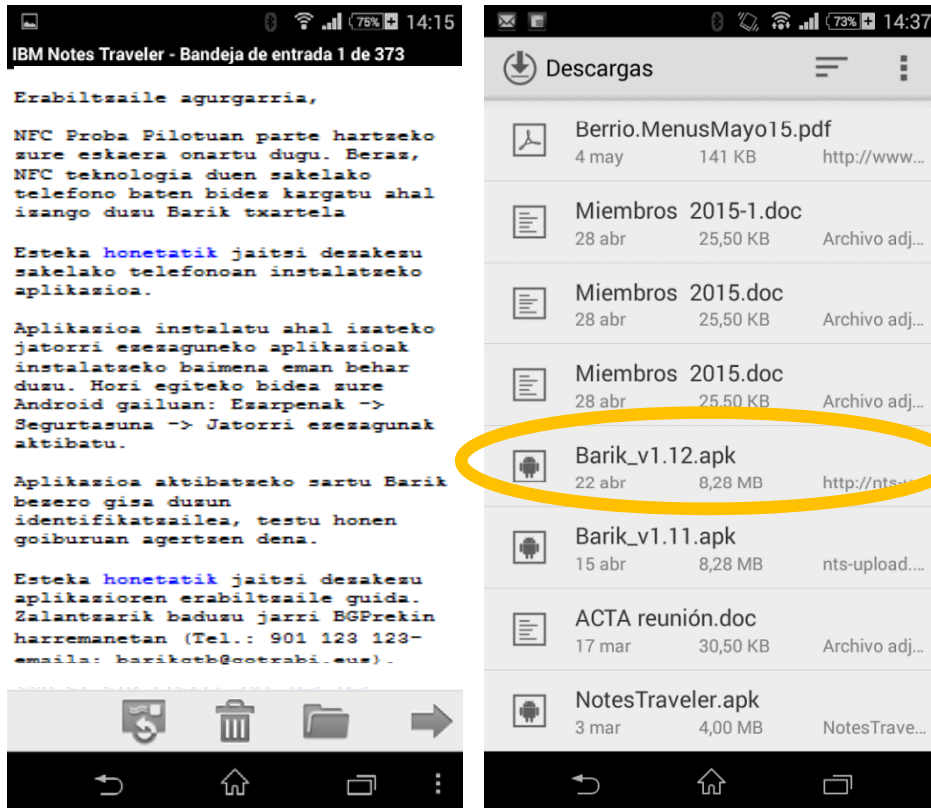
75% 14:15
IBM Notes Traveler - Bandeja de entrada 1 de 373

Erabiltzaile agurgarria,

NFC Proba Pilotuan parte hartzeko zure eskaera onartu dugu. Beraz, NFC teknologia duen sakelako telefono baten bidez kargatu ahal izango duzu Barik txartela

Esteka honetatik jaitsi dezakezu sakelako telefonoan instalatzeko aplikazioa.

Aplikazioa instalatu ahal izateko jatorri ezezaguneko aplikazioak instalatzeko baimena eman behar duzu. Hori egiteko bidea zure Android gailuan: Ezarpenak -> Segurtasuna -> Jatorri ezezagunak aktibatu.

Aplikazioa aktibatzeko sartu Barik bezero gisa duzun identifikatzailea, testu honen goiburuan agertzen dena.

Esteka honetatik jaitsi dezakezu aplikazioren erabiltzaile guida. Zalantzarik baduzu jarri BGPrekin harremanetan (Tel.: 901 123 123- emaila: barikctb@cotrabi.eus).

73% 14:37
Descargas

| | | |
|---|---|---|
| Berrio.MenusMayo15.pdf | | |
| 4 may | 141 KB | http://www... |
| Miembros 2015-1.doc | | |
| 28 abr | 25,50 KB | Archivo adj... |
| Miembros 2015.doc | | |
| 28 abr | 25,50 KB | Archivo adj... |
| Miembros 2015.doc | | |
| 28 abr | 25,50 KB | Archivo adj... |
| Barik_v1.12.apk | | |
| 22 abr | 8,28 MB | http://nts-... |
| Barik_v1.11.apk | | |
| 15 abr | 8,28 MB | nts-upload.... |
| ACTA reunión.doc | | |
| 17 mar | 30,50 KB | Archivo adj... |
| NotesTraveler.apk | | |
| 3 mar | 4,00 MB | NotesTrave... |